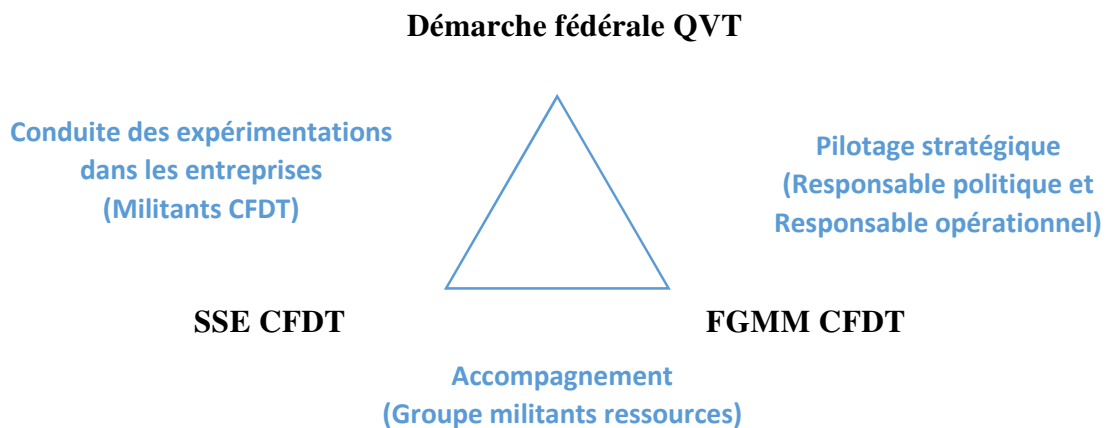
Démarche fédérale QVT

Conduite des expérimentations dans les entreprises (Militants CFDT)

Pilotage stratégique (Responsable politique et Responsable opérationnel)

SSE CFDT

FGMM CFDT

Accompagnement (Groupe militants ressources)